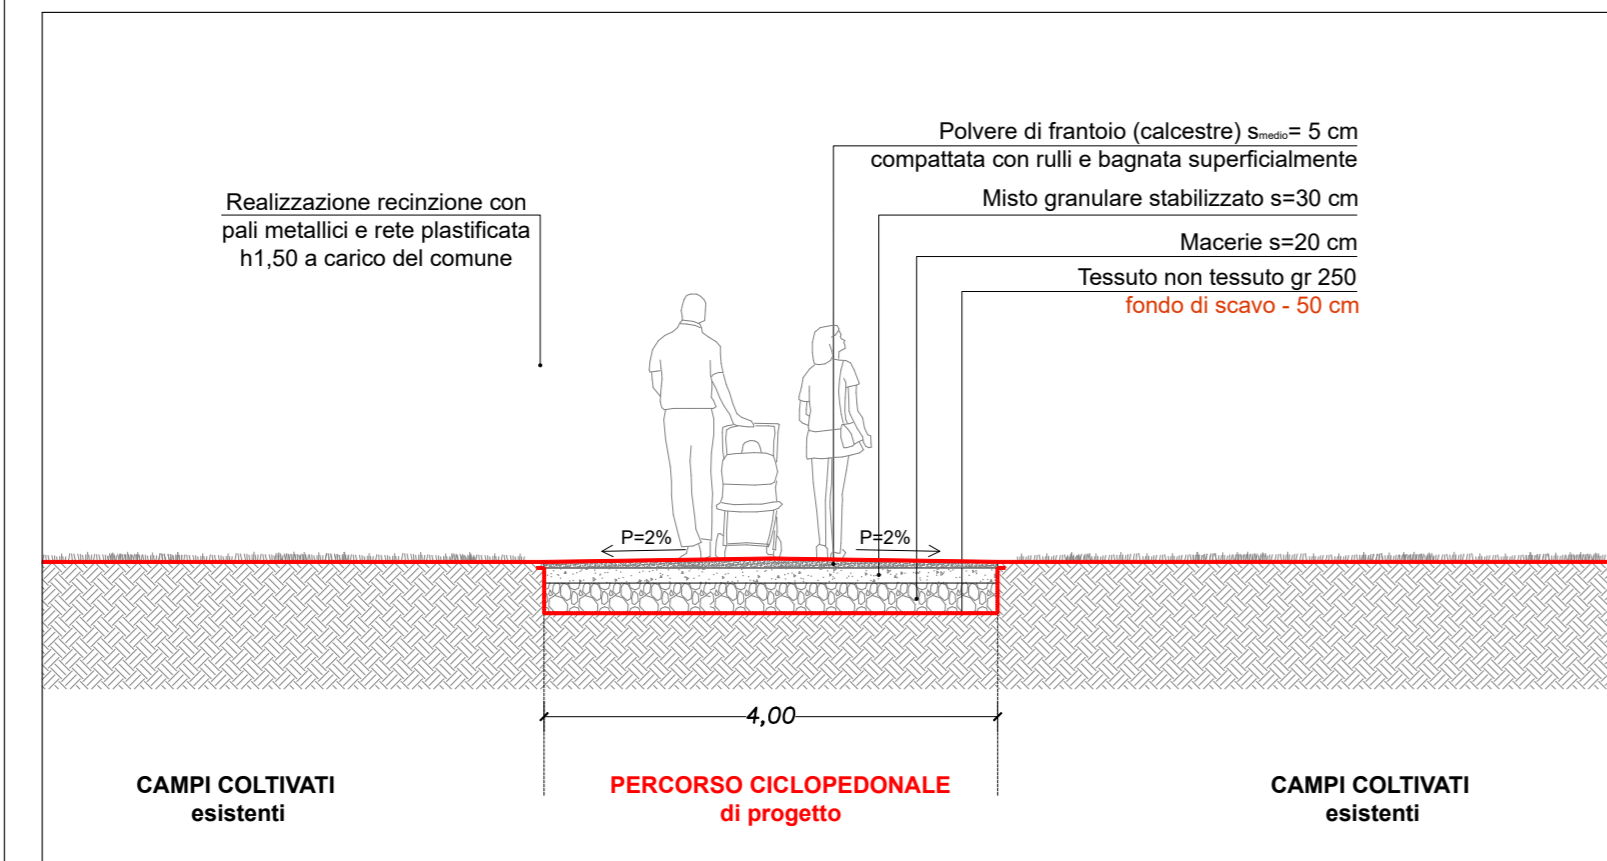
Polvere di frantoio (calcestre) $s_{medio}$= 5 cm
compattata con rulli e bagnata superficialmente

Misto granulare stabilizzato s=30 cm

Macerie s=20 cm

Tessuto non tessuto gr 250
fondo di scavo - 50 cm

Realizzazione recinzione con pali metallici e rete plastificata h1,50 a carico del comune

P=2%

P=2%

4,00

CAMPI COLTIVATI
esistenti

PERCORSO CICLOPEDONALE
di progetto

CAMPI COLTIVATI
esistenti